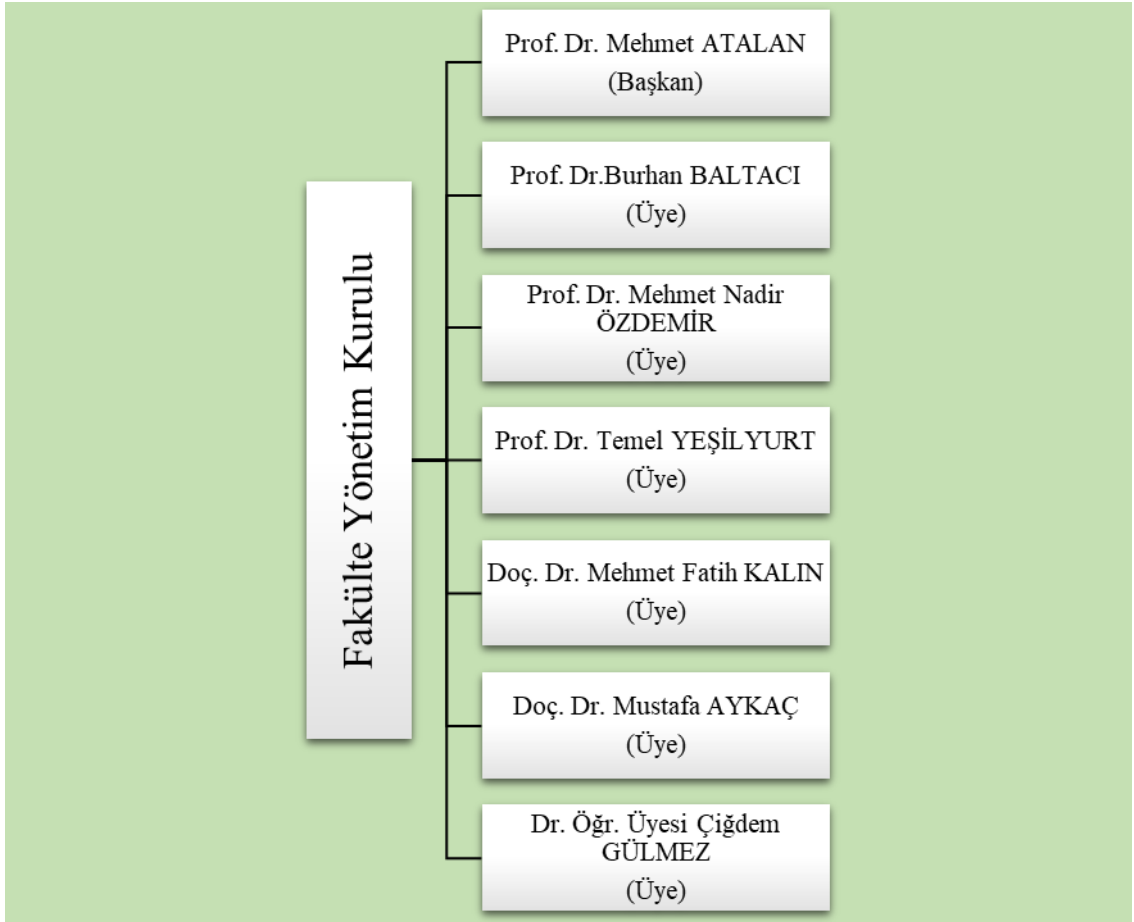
Fakülte Yönetim Kurulu

Prof. Dr. Mehmet ATALAN
(Başkan)

Prof. Dr.Burhan BALTACI
(Üye)

Prof. Dr. Mehmet Nadir ÖZDEMİR
(Üye)

Prof. Dr. Temel YEŞİLYURT
(Üye)

Doç. Dr. Mehmet Fatih KALIN
(Üye)

Doç. Dr. Mustafa AYKAÇ
(Üye)

Dr. Öğr. Üyesi Çiğdem GÜLMEZ
(Üye)